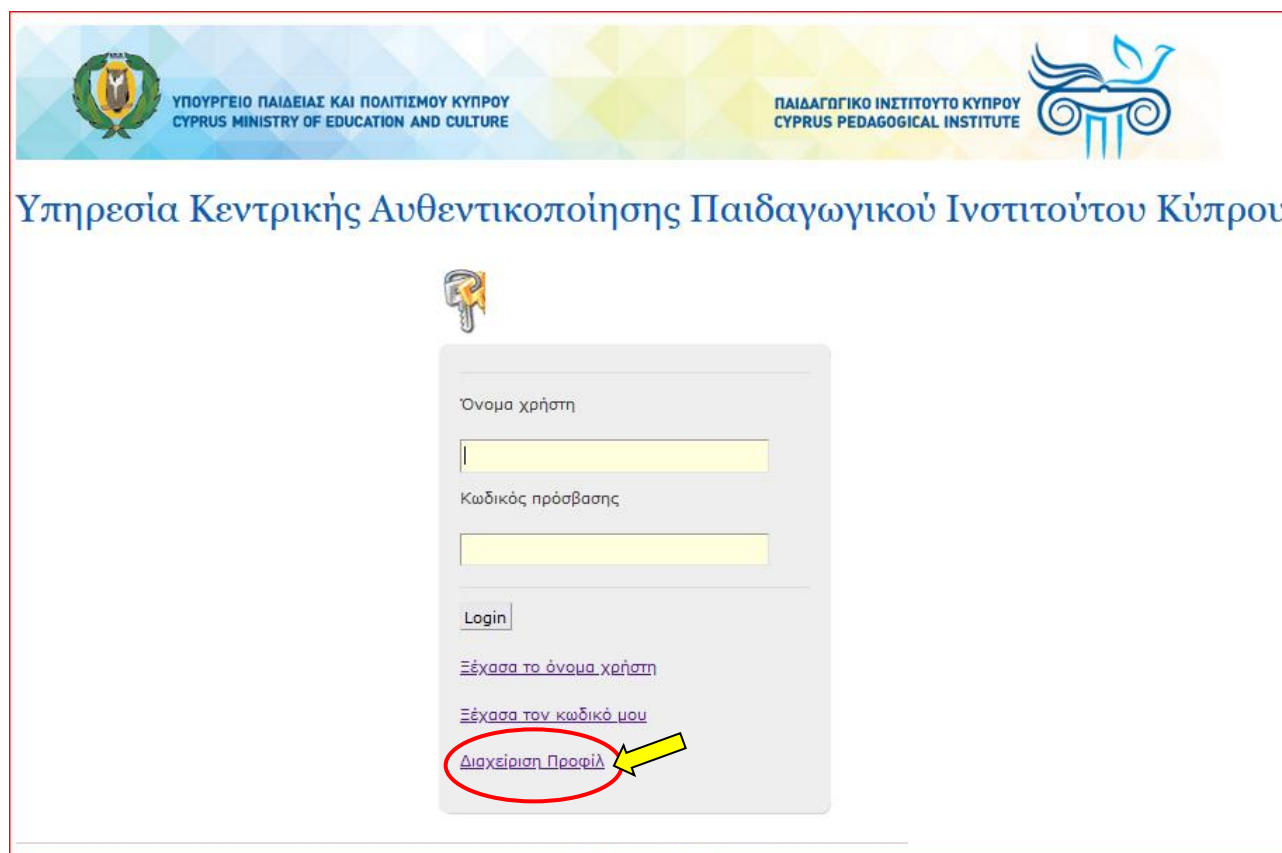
ΥΠΟΥΡΓΕΙΟ ΠΑΙΔΕΙΑΣ ΚΑΙ ΠΟΛΙΤΙΣΜΟΥ ΚΥΠΡΟΥ
CYPRUS MINISTRY OF EDUCATION AND CULTURE

ΠΑΙΔΑΓΩΓΙΚΟ ΙΝΣΤΙΤΟΥΤΟ ΚΥΠΡΟΥ
CYPRUS PEDAGOGICAL INSTITUTE

Υπηρεσία Κεντρικής Αυθεντικοποίησης Παιδαγωγικού Ινστιτούτου Κύπρου

Όνομα χρήστη

Κωδικός πρόσβασης

Login

Ξέχασα το όνομα χρήστη

Ξέχασα τον κωδικό μου

Διαχείριση Προφίλ